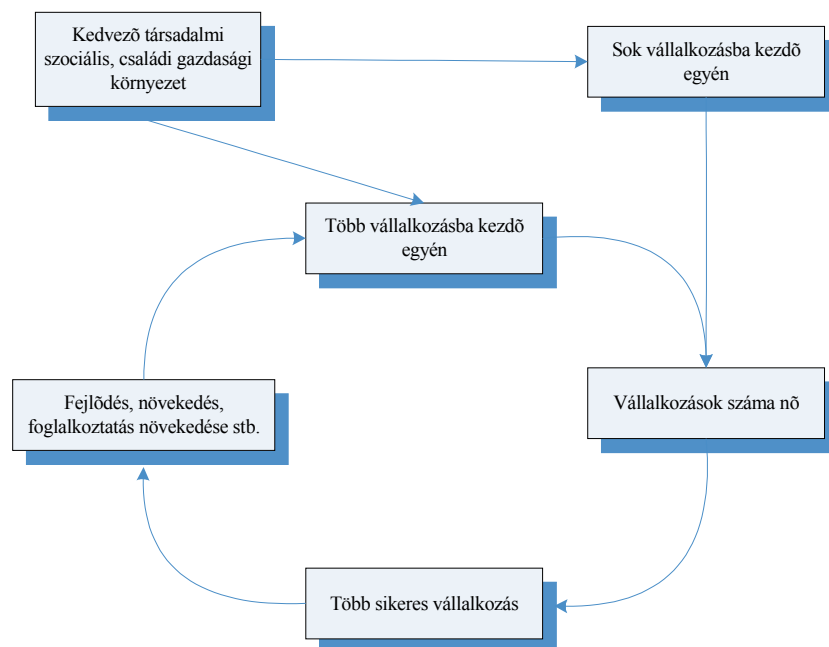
Kedvezõ társadalmi szociális, családi gazdasági környezet

Sok vállalkozásba kezdõ egyén

Több vállalkozásba kezdõ egyén

Fejlõdés, növekedés, foglalkoztatás növekedése stb.

Vállalkozások száma nõ

Több sikeres vállalkozás